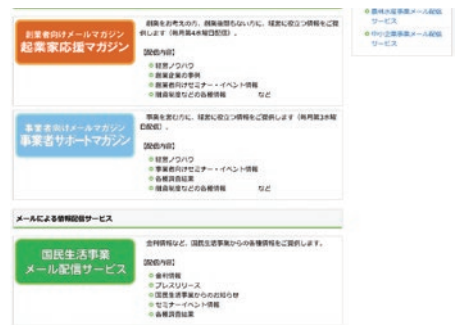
創業者向けメールマガジン
起業家応援マガジン

創業をお考えの方、創業後間もない方に、経営に役立つ情報をご提供します（毎月第4水曜日配信）。

【配信内容】
・経営ノウハウ
・創業企業の事例
・創業者向けセミナー・イベント情報
・融資制度などの各種情報　　　など

事業者向けメールマガジン
事業者サポートマガジン

事業を営む方に、経営に役立つ情報をご提供します（毎月第3水曜日配信）。

【配信内容】
・経営ノウハウ
・事業者向けセミナー・イベント情報
・各種調査結果
・融資制度などの各種情報　　　など

メールによる情報配信サービス

国民生活事業
メール配信サービス

金利情報など、国民生活事業からの各種情報をご提供します。

【配信内容】
・金利情報
・プレスリリース
・国民生活事業からのお知らせ
・セミナー・イベント情報
・各種調査結果

・農林水産事業メール配信サービス
・中小企業事業メール配信サービス